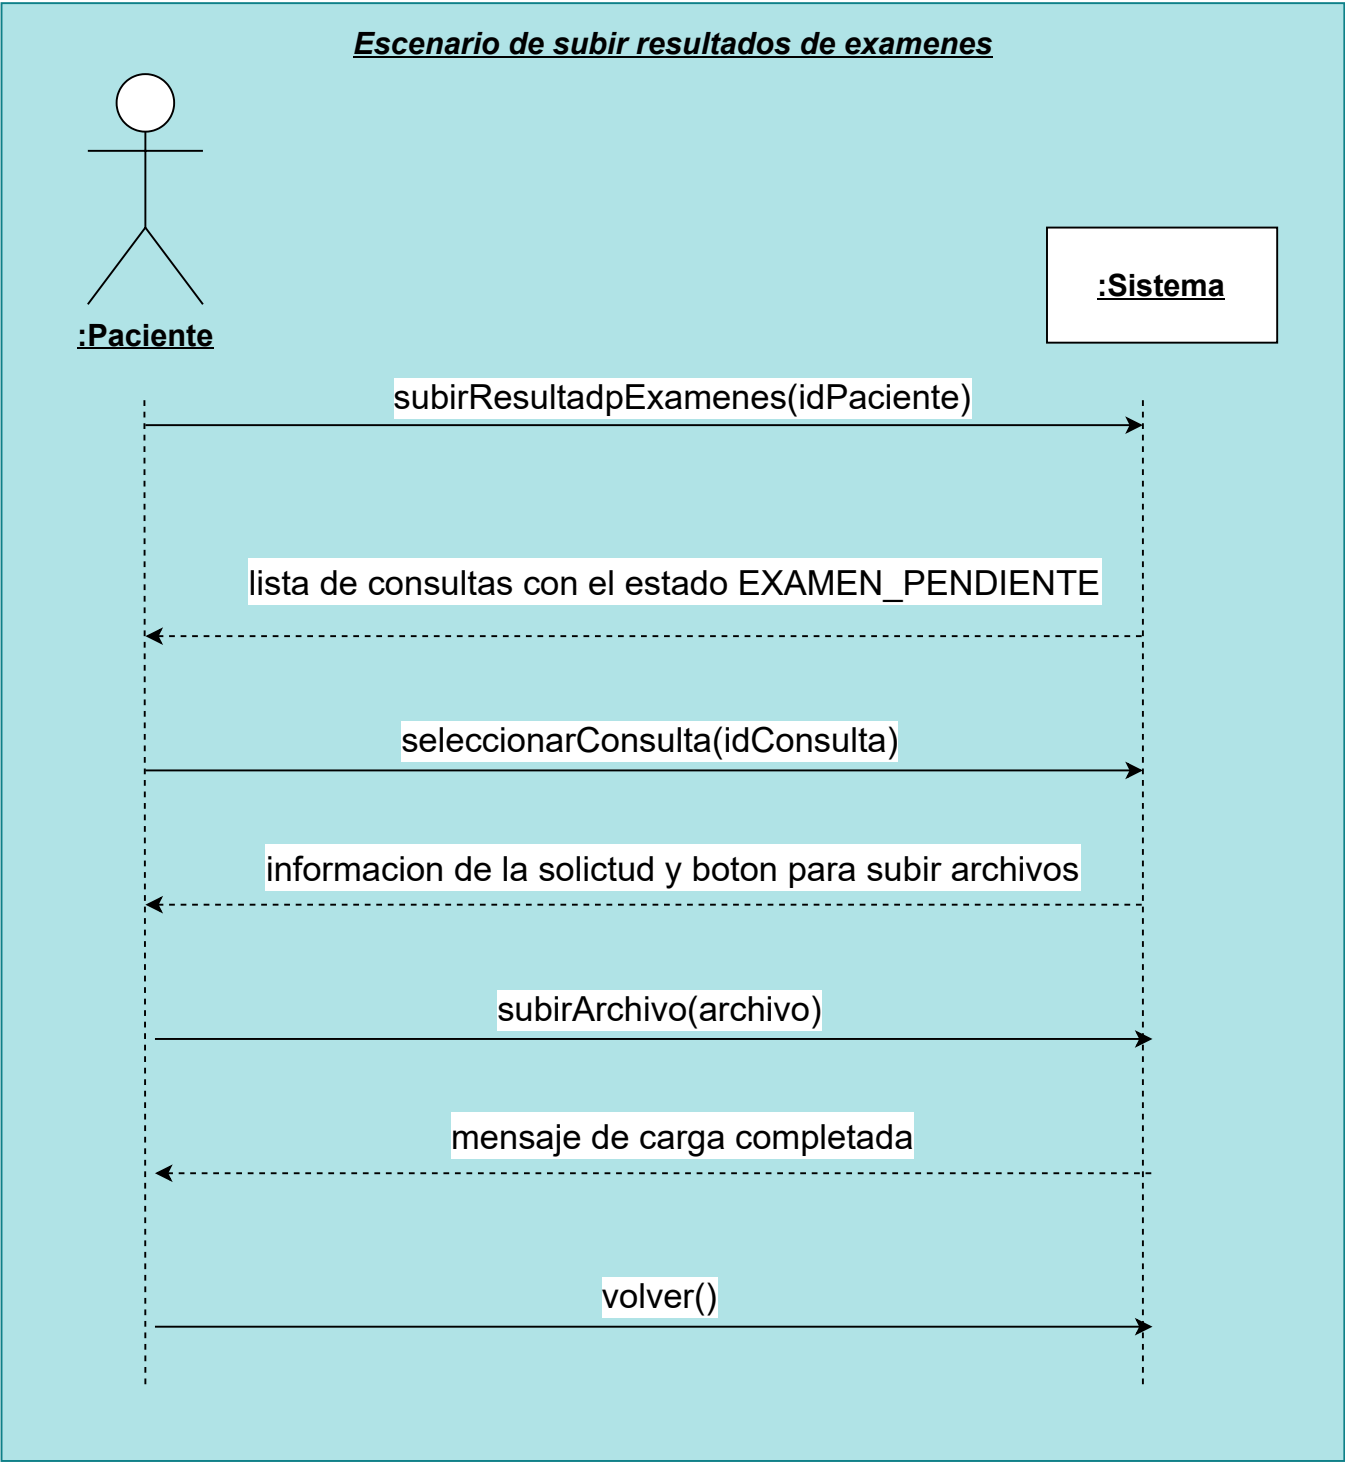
Escenario de subir resultados de examenes

:Paciente

:Sistema

subirResultadpExamenes(idPaciente)

lista de consultas con el estado EXAMEN_PENDIENTE

seleccionarConsulta(idConsulta)

informacion de la solictud y boton para subir archivos

subirArchivo(archivo)

mensaje de carga completada

volver()